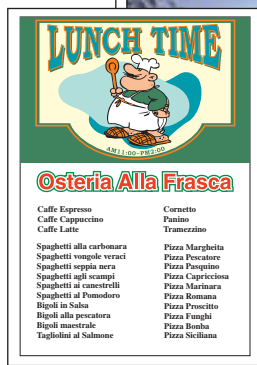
LUNCH TIME

AM11:00~PM2:00

Osteria Alla Frasca

Caffe Espresso
Caffe Cappuccino
Caffe Latte

Spaghetti alla carbonara
Spaghetti vongole veraci
Spaghetti seppia nera
Spaghetti agli scampi
Spaghetti ai canestrelli
Spaghetti al Pomodoro
Bigoli in Salsa
Bigoli alla pescatora
Bigoli maestrale
Tagliolini al Salmone

Cornetto
Panino
Tramezzino

Pizza Margheita
Pizza Pescatore
Pizza Pasquino
Pizza Capricciosa
Pizza Marinara
Pizza Romana
Pizza Proscitto
Pizza Funghi
Pizza Bomba
Pizza Siciliana